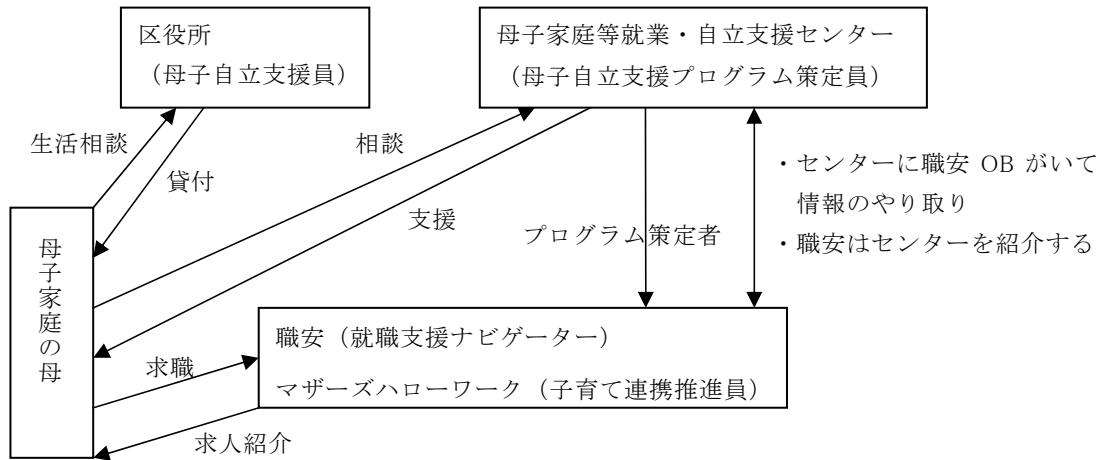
区役所
（母子自立支援員）

母子家庭等就業・自立支援センター
（母子自立支援プログラム策定員）

生活相談

貸付

相談

支援

・センターに職安 OB がいて情報のやり取り

プログラム策定者

・職安はセンターを紹介する

母子家庭の母

職安（就職支援ナビゲーター）
マザーズハローワーク（子育て連携推進員）

求職

求人紹介